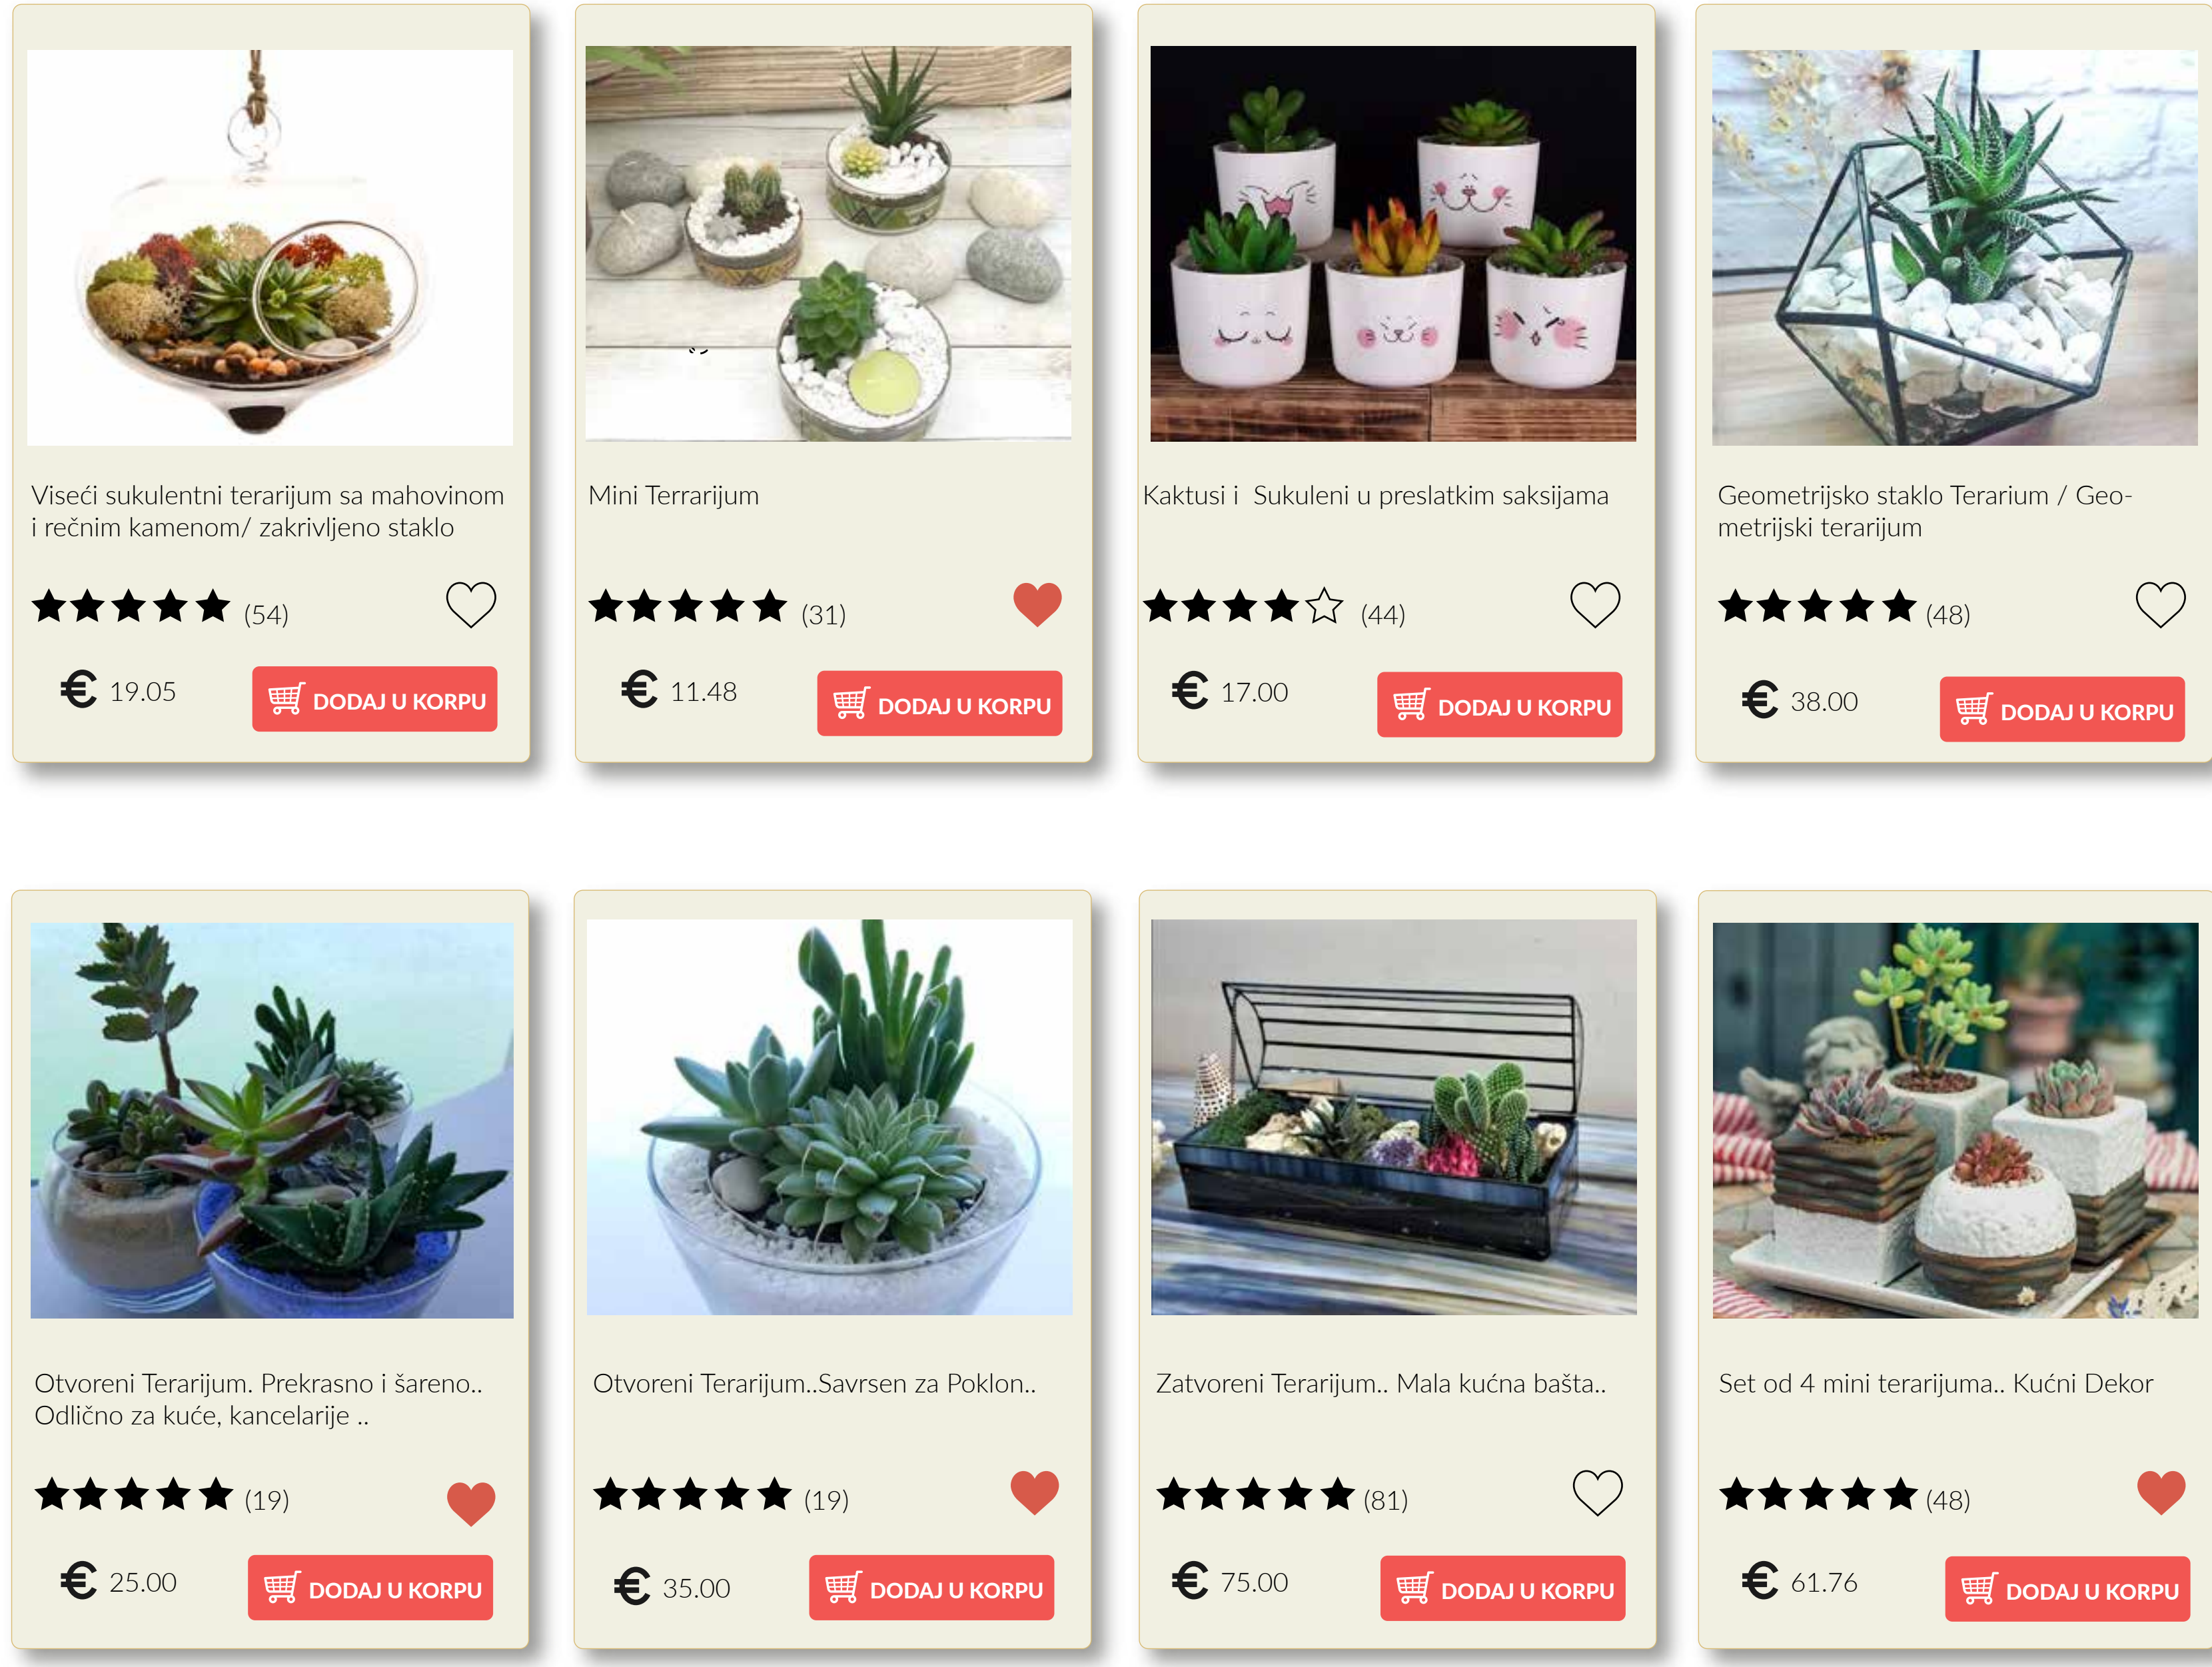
Viseći sukulentni terarijum sa mahovinom i rečnim kamenom/ zakrivljeno staklo

(54)

€ 19.05

DODAJ U KORPU

Mini Terrarijum

(31)

€ 11.48

DODAJ U KORPU

Kaktusi i Sukuleni u preslatkim saksijama

(44)

€ 17.00

DODAJ U KORPU

Geometrijsko staklo Terarium / Geometrijski terarijum

(48)

€ 38.00

DODAJ U KORPU

Otvoreni Terarijum. Prekrasno i šareno.. Odlično za kuće, kancelarije ..

(19)

€ 25.00

DODAJ U KORPU

Otvoreni Terarijum..Savrsen za Poklon..

(19)

€ 35.00

DODAJ U KORPU

Zatvoreni Terarijum.. Mala kućna bašta..

(81)

€ 75.00

DODAJ U KORPU

Set od 4 mini terarijuma.. Kućni Dekor

(48)

€ 61.76

DODAJ U KORPU